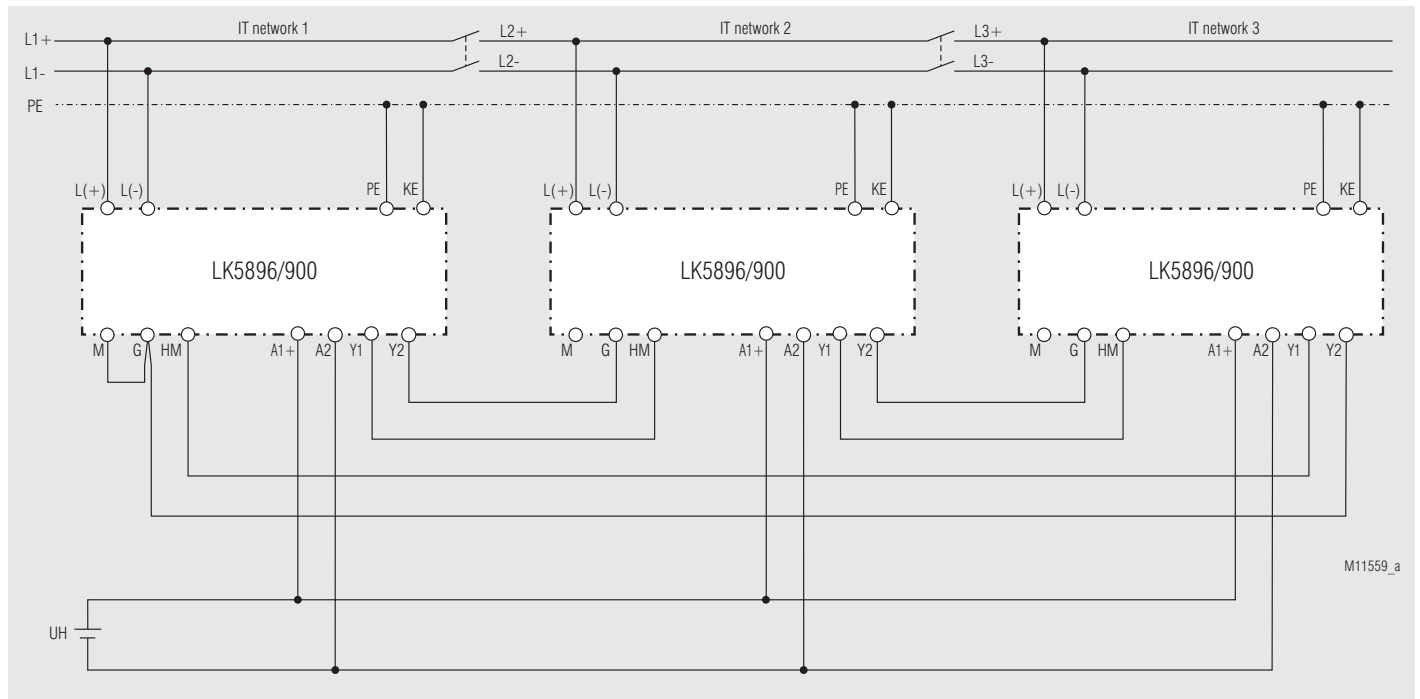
L1+
L1-
PE
IT network 1
L2+
L2-
IT network 2
L3+
L3-
IT network 3

L(+) L(-) PE KE
LK5896/900
M G HM A1+ A2 Y1 Y2

L(+) L(-) PE KE
LK5896/900
M G HM A1+ A2 Y1 Y2

L(+) L(-) PE KE
LK5896/900
M G HM A1+ A2 Y1 Y2

M11559_a
UH